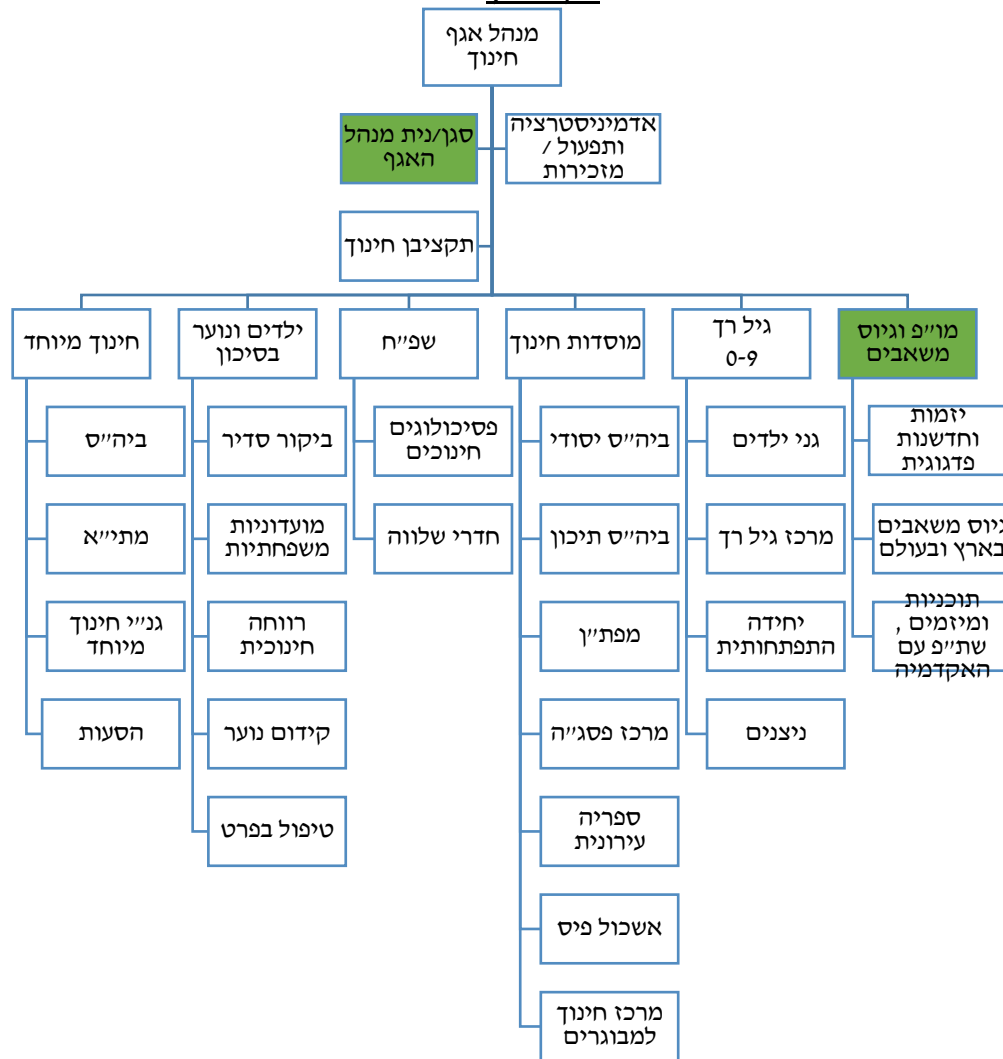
מנהל אגף חינוך

סגן/נית מנהל האגף

אדמיניסטרציה ותפעול / מזכירות

תקציבן חינוך

מו״פ וגיוס משאבים

יזמות וחדשנות פדגוגית

גיוס משאבים בארץ ובעולם

תוכניות ומיזמים , שת״פ עם האקדמיה

גיל רך 0-9

גני ילדים

מרכז גיל רך

יחידה התפתחותית

ניצנים

מוסדות חינוך

ביה״ס יסודי

ביה״ס תיכון

מפת״ן

מרכז פסג״ה

ספריה עירונית

אשכול פיס

מרכז חינוך למבוגרים

שפ״ח

פסיכולוגים חינוכים

חדרי שלווה

ילדים ונוער בסיכון

ביקור סדיר

מועדוניות משפחתיות

רווחה חינוכית

קידום נוער

טיפול בפרט

חינוך מיוחד

ביה״ס

מתי״א

גנ״י חינוך מיוחד

הסעות